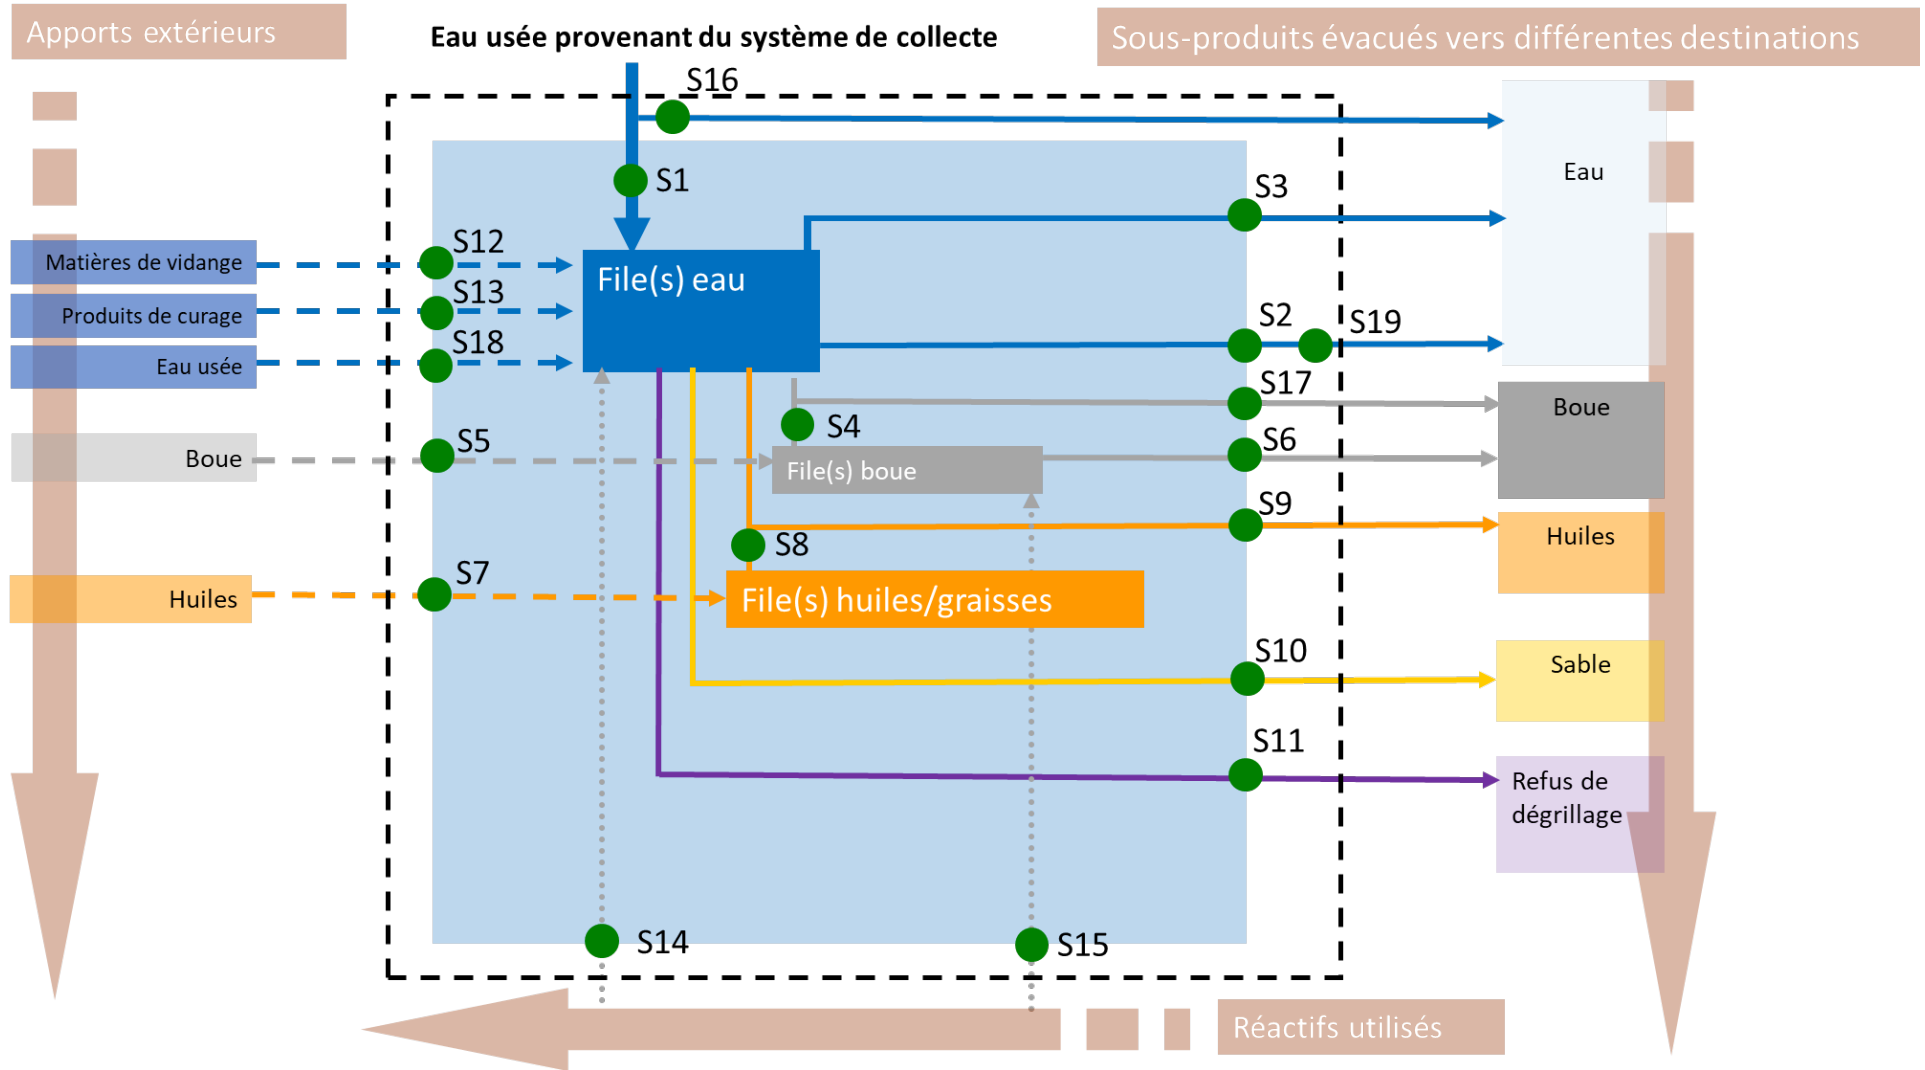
Apports extérieurs

Eau usée provenant du système de collecte

Sous-produits évacués vers différentes destinations

S16

S1

S3

Eau

S12

Matières de vidange

File(s) eau

S13

Produits de curage

S2

S19

S18

Eau usée

S17

Boue

S4

S5

S6

Boue

File(s) boue

S9

Huiles

S8

S7

Huiles

File(s) huiles/graisses

S10

Sable

S11

Refus de dégrillage

S14

S15

Réactifs utilisés